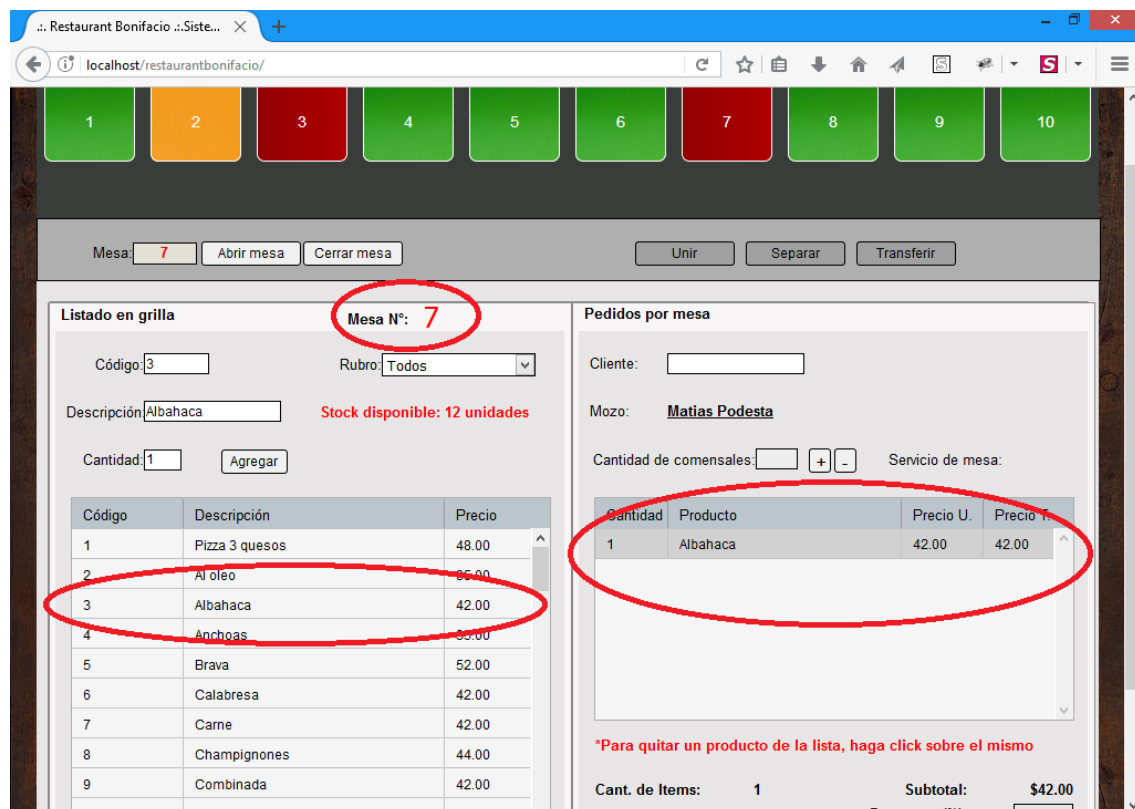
.:. Restaurant Bonifacio .:.Siste... ×

localhost/restaurantbonifacio/

1 2 3 4 5 6 7 8 9 10

Mesa: 7 Abrir mesa Cerrar mesa

Unir Separar Transferir

Listado en grilla

Mesa N°: 7

Código: 3

Rubro: Todos

Descripción: Albahaca

Stock disponible: 12 unidades

Cantidad: 1

Agregar

| Código | Descripción | Precio |
|---|---|---|
| 1 | Pizza 3 quesos | 48.00 |
| 2 | Al oleo | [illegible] |
| 3 | Albahaca | 42.00 |
| 4 | Anchoas | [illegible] |
| 5 | Brava | 52.00 |
| 6 | Calabresa | 42.00 |
| 7 | Carne | 42.00 |
| 8 | Champignones | 44.00 |
| 9 | Combinada | 42.00 |

Pedidos por mesa

Cliente:

Mozo: Matias Podesta

Cantidad de comensales: + -

Servicio de mesa:

| Cantidad | Producto | Precio U. | Precio T. |
|---|---|---|---|
| 1 | Albahaca | 42.00 | 42.00 |

*Para quitar un producto de la lista, haga click sobre el mismo

Cant. de Items: 1

Subtotal: $42.00